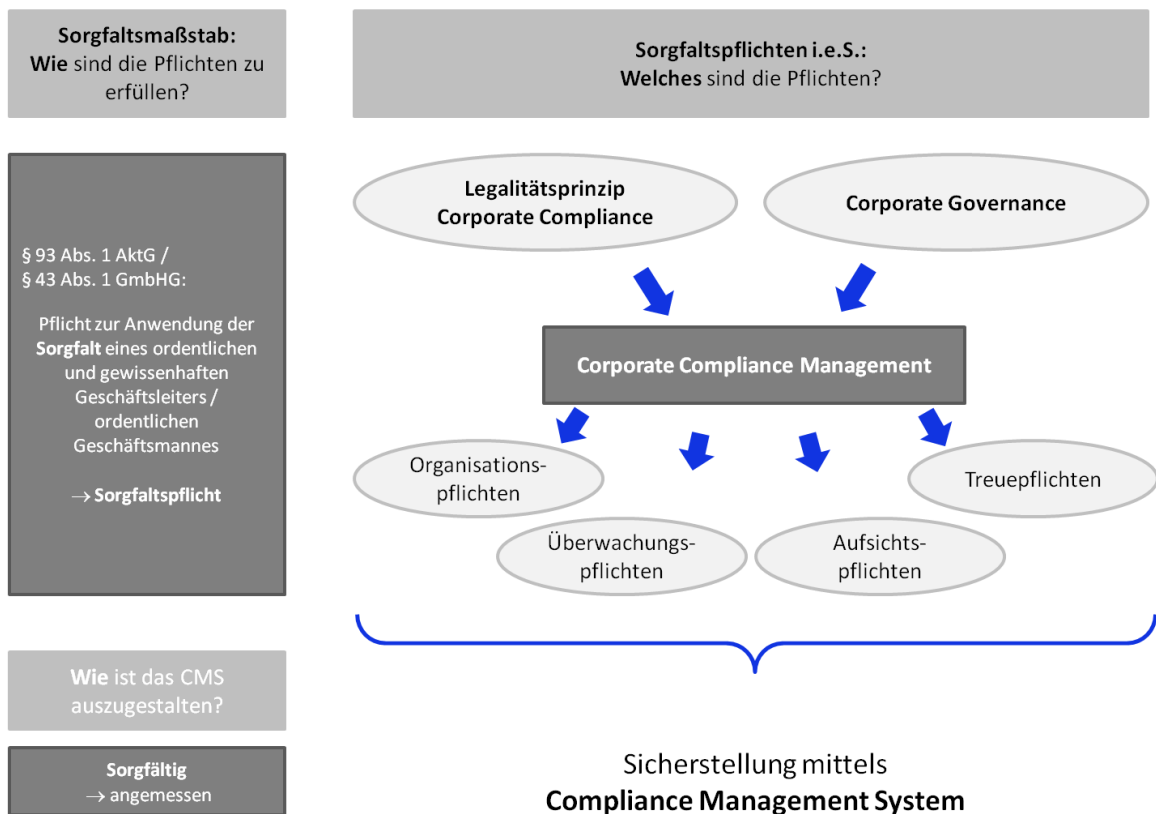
Sorgfaltsmaßstab:
Wie sind die Pflichten zu erfüllen?

Sorgfaltspflichten i.e.S.:
Welches sind die Pflichten?

§ 93 Abs. 1 AktG /
§ 43 Abs. 1 GmbHG:

Pflicht zur Anwendung der Sorgfalt eines ordentlichen und gewissenhaften Geschäftsleiters / ordentlichen Geschäftsmannes

→ Sorgfaltspflicht

Legalitätsprinzip
Corporate Compliance

Corporate Governance

Corporate Compliance Management

Organisationspflichten

Treuepflichten

Überwachungspflichten

Aufsichtspflichten

Wie ist das CMS auszugestalten?

Sorgfältig
→ angemessen

Sicherstellung mittels
Compliance Management System